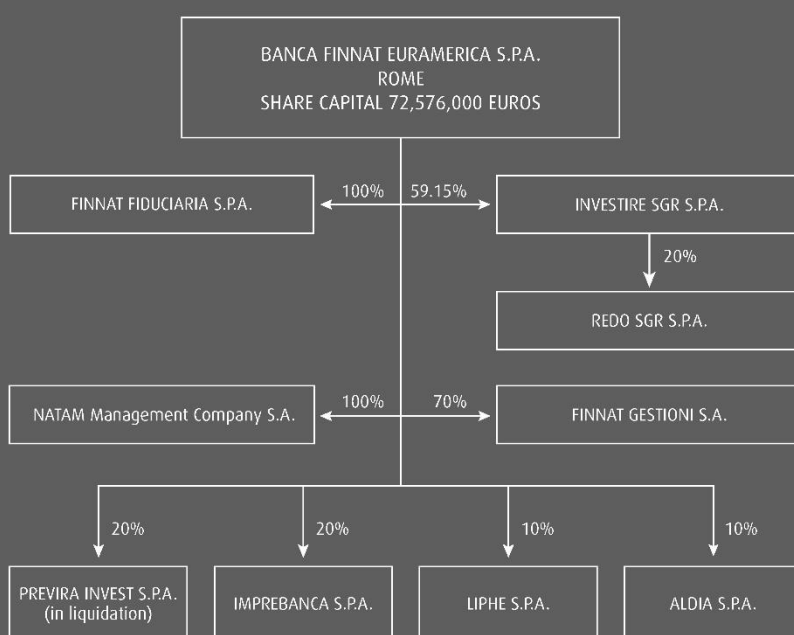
BANCA FINNAT EURAMERICA S.P.A.
ROME
SHARE CAPITAL 72,576,000 EUROS

100%

FINNAT FIDUCIARIA S.P.A.

59.15%

INVESTIRE SGR S.P.A.

20%

REDO SGR S.P.A.

100%

NATAM Management Company S.A.

70%

FINNAT GESTIONI S.A.

20%

PREVIRA INVEST S.P.A. (in liquidation)

20%

IMPREBANCA S.P.A.

10%

LIPHE S.P.A.

10%

ALDIA S.P.A.